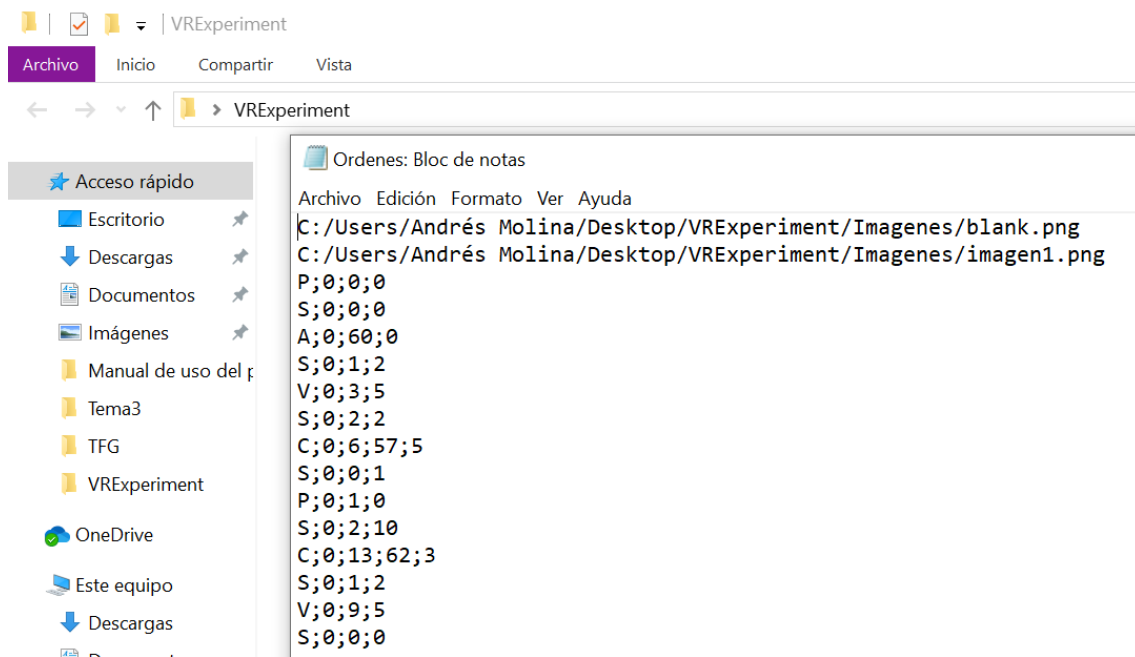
VRExperiment

Archivo Inicio Compartir Vista

VRExperiment

Acceso rápido
Escritorio
Descargas
Documentos
Imágenes
Manual de uso del p
Tema3
TFG
VRExperiment

OneDrive

Este equipo
Descargas

Ordenes: Bloc de notas

Archivo Edición Formato Ver Ayuda

C:/Users/Andrés Molina/Desktop/VRExperiment/Imagenes/blank.png
C:/Users/Andrés Molina/Desktop/VRExperiment/Imagenes/imagen1.png
P;0;0;0
S;0;0;0
A;0;60;0
S;0;1;2
V;0;3;5
S;0;2;2
C;0;6;57;5
S;0;0;1
P;0;1;0
S;0;2;10
C;0;13;62;3
S;0;1;2
V;0;9;5
S;0;0;0